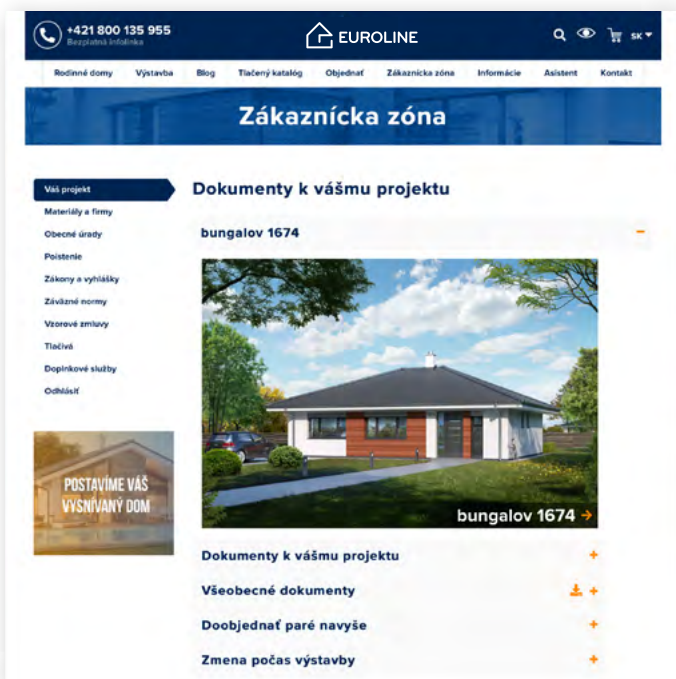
+421 800 135 955
Bezplatná infolinka

EUROLINE

SK

Rodinné domy
Výstavba
Blog
Tlačený katalóg
Objednať
Zákaznícka zóna
Informácie
Asistent
Kontakt

Zákaznícka zóna

Váš projekt
Materiály a firmy
Obecné úrady
Poistenie
Zákony a vyhlášky
Záväzné normy
Vzorové zmluvy
Tlačivá
Doplnkové služby
Odhlásiť

POSTAVÍME VÁŠ VYSNÍVANÝ DOM

Dokumenty k vášmu projektu

bungalov 1674

bungalov 1674

Dokumenty k vášmu projektu
Všeobecné dokumenty
Doobjednať paré navyše
Zmena počas výstavby